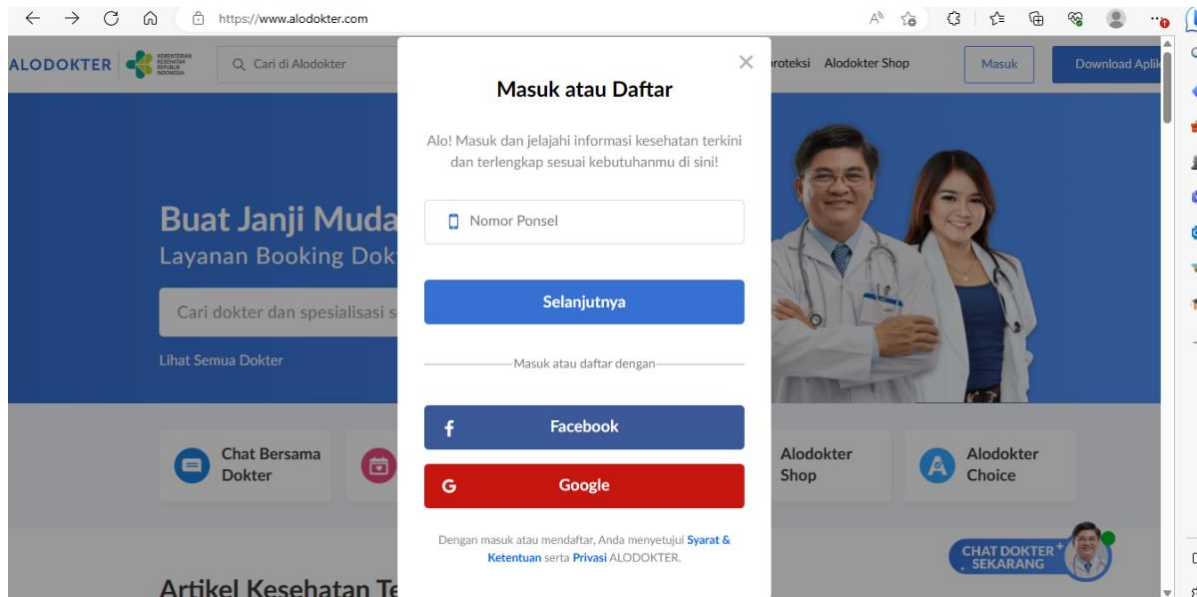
https://www.alodokter.com

ALODOKTER KEMENTERIAN KESEHATAN REPUBLIK INDONESIA

Cari di Alodokter

roteksi Alodokter Shop

Masuk

Download Aplik

Buat Janji Muda

Layanan Booking Dok

Cari dokter dan spesialisasi s

Lihat Semua Dokter

Chat Bersama Dokter

Alodokter Shop

Alodokter Choice

Artikel Kesehatan Te

CHAT DOKTER SEKARANG

×

Masuk atau Daftar

Alo! Masuk dan jelajahi informasi kesehatan terkini dan terlengkap sesuai kebutuhanmu di sini!

Nomor Ponsel

Selanjutnya

Masuk atau daftar dengan

Facebook

Google

Dengan masuk atau mendaftar, Anda menyetujui Syarat & Ketentuan serta Privasi ALODOKTER.